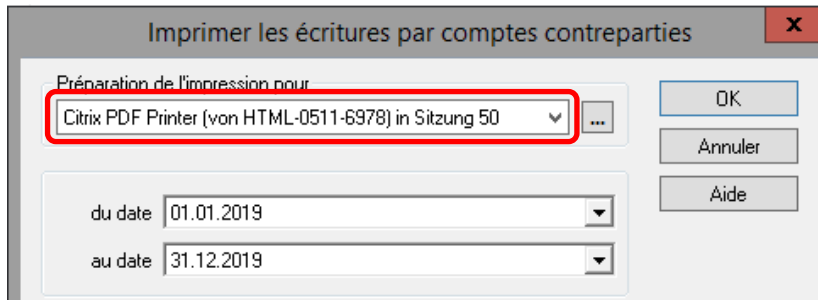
Imprimer les écritures par comptes contreparties

x

Préparation de l'impression pour

Citrix PDF Printer (von HTML-0511-6978) in Sitzung 50

...

OK

Annuler

Aide

du date 01.01.2019

au date 31.12.2019